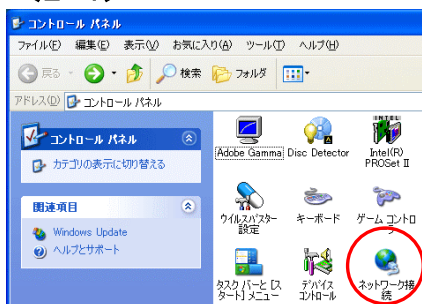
コントロール パネル

ファイル(F) 編集(E) 表示(V) お気に入り(A) ツール(T) ヘルプ(H)

戻る 検索 フォルダ

アドレス(D) コントロール パネル

コントロール パネル

カテゴリの表示に切り替える

関連項目

Windows Update

ヘルプとサポート

Adobe Gamma

Disc Detector

Intel(R) PROSet II

ウイルスバスター設定

キーボード

ゲーム コントロ

タスク バーと [スタート] メニュー

デバイス コントロール

ネットワーク接続